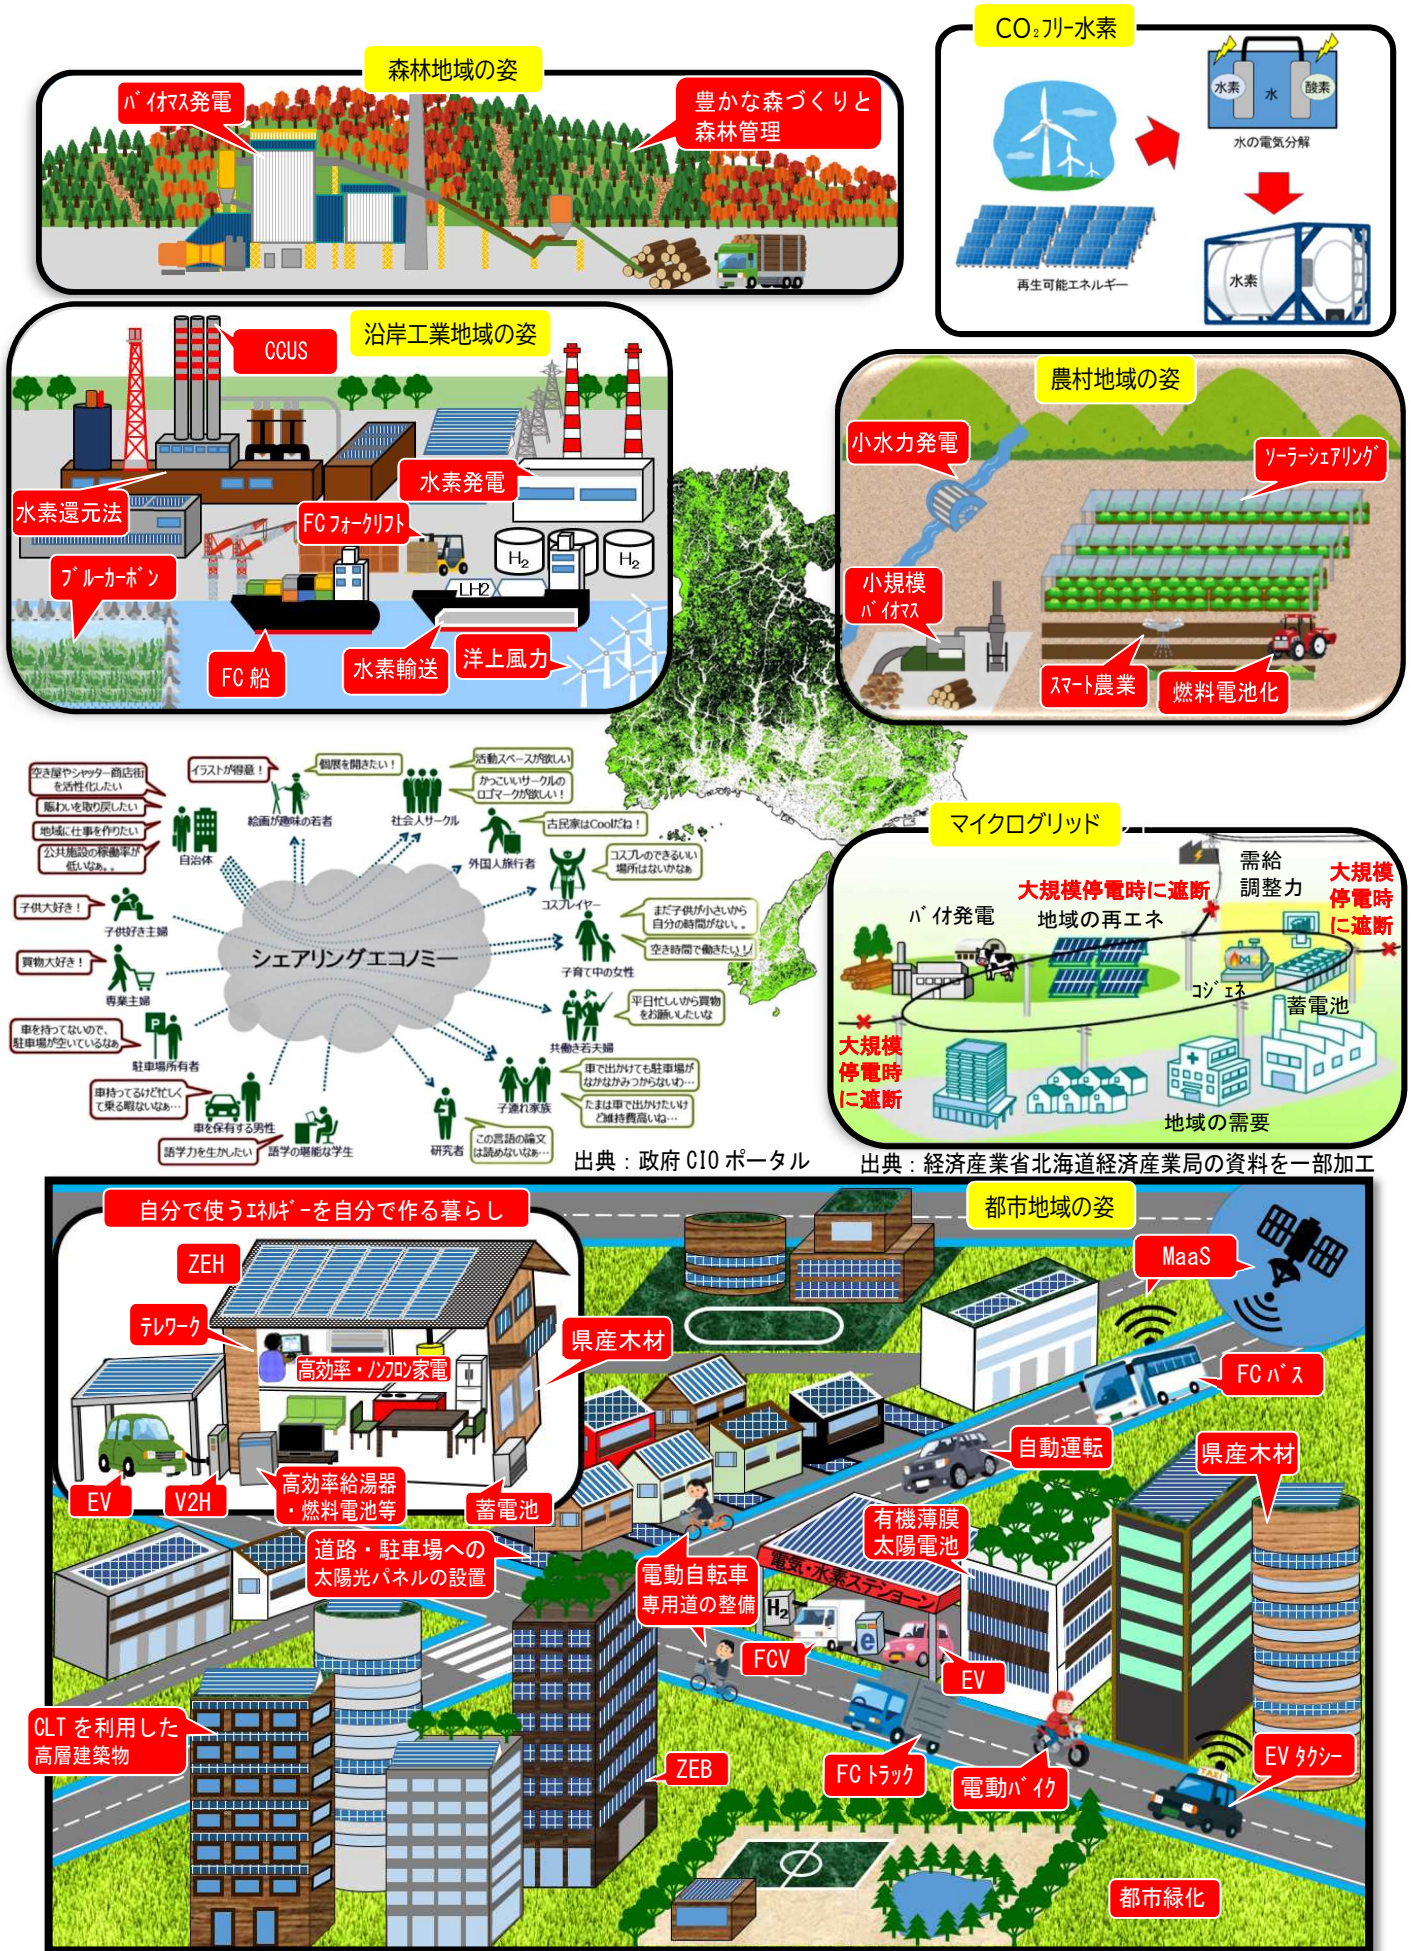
森林地域の姿

バイオマス発電

豊かな森づくりと森林管理

CO₂フリー水素

水素 水 酸素

水の電気分解

再生可能エネルギー

水素

沿岸工業地域の姿

CCUS

水素発電

水素還元法

FCフォークリフト

ブルーカーボン

$H_2$

$H_2$

LH2

FC船

水素輸送

洋上風力

農村地域の姿

小水力発電

ソーラーシェアリング

小規模バイオマス

スマート農業

燃料電池化

空き屋やシャッター商店街を活性化したい

賑わいを取り戻したい

地域に仕事を作りたい

公共施設の稼働率が低いなぁ。

自治体

イラストが得意！

絵画が趣味の若者

個展を開きたい！

社会人サークル

活動スペースが欲しい

かっこいいサークルのロゴマークが欲しい！

古民家はCoolだね！

外国人旅行者

コスプレのできるいい場所はないかなぁ

コスプレイヤー

子供大好き！

子供好き主婦

買物大好き！

専業主婦

シェアリングエコノミー

まだ子供が小さいから自分の時間がない。

空き時間で働きたい！

子育て中の女性

平日忙しいから買物をお願いしたいな

共働き若夫婦

車を持ってないので、駐車場が空いているなぁ

駐車場所有者

車持ってるけど忙しくて乗る暇ないなぁ…

車を保有する男性

車で出かけても駐車場がなかなかみつからないわ…

たまは車で出かけたいけど維持費高いしね…

子連れ家族

語学力を生かしたい

語学の堪能な学生

研究者

この言語の論文は読めないなぁ…

出典：政府CIOポータル

マイクログリッド

需給調整力

大規模停電時に遮断

大規模停電時に遮断

バイオ発電

地域の再エネ

コジェネ

蓄電池

大規模停電時に遮断

地域の需要

出典：経済産業省北海道経済産業局の資料を一部加工

自分で使うエネルギーを自分で作る暮らし

都市地域の姿

ZEH

テレワーク

高効率・ノンフロン家電

県産木材

MaaS

FCバス

自動運転

県産木材

EV

V2H

高効率給湯器・燃料電池等

蓄電池

有機薄膜太陽電池

道路・駐車場への太陽光パネルの設置

電気・水素ステーション

電動自転車専用道の整備

$H_2$

FCV

EV

CLTを利用した高層建築物

ZEB

FCトラック

電動バイク

EVタクシー

TAXI

都市緑化